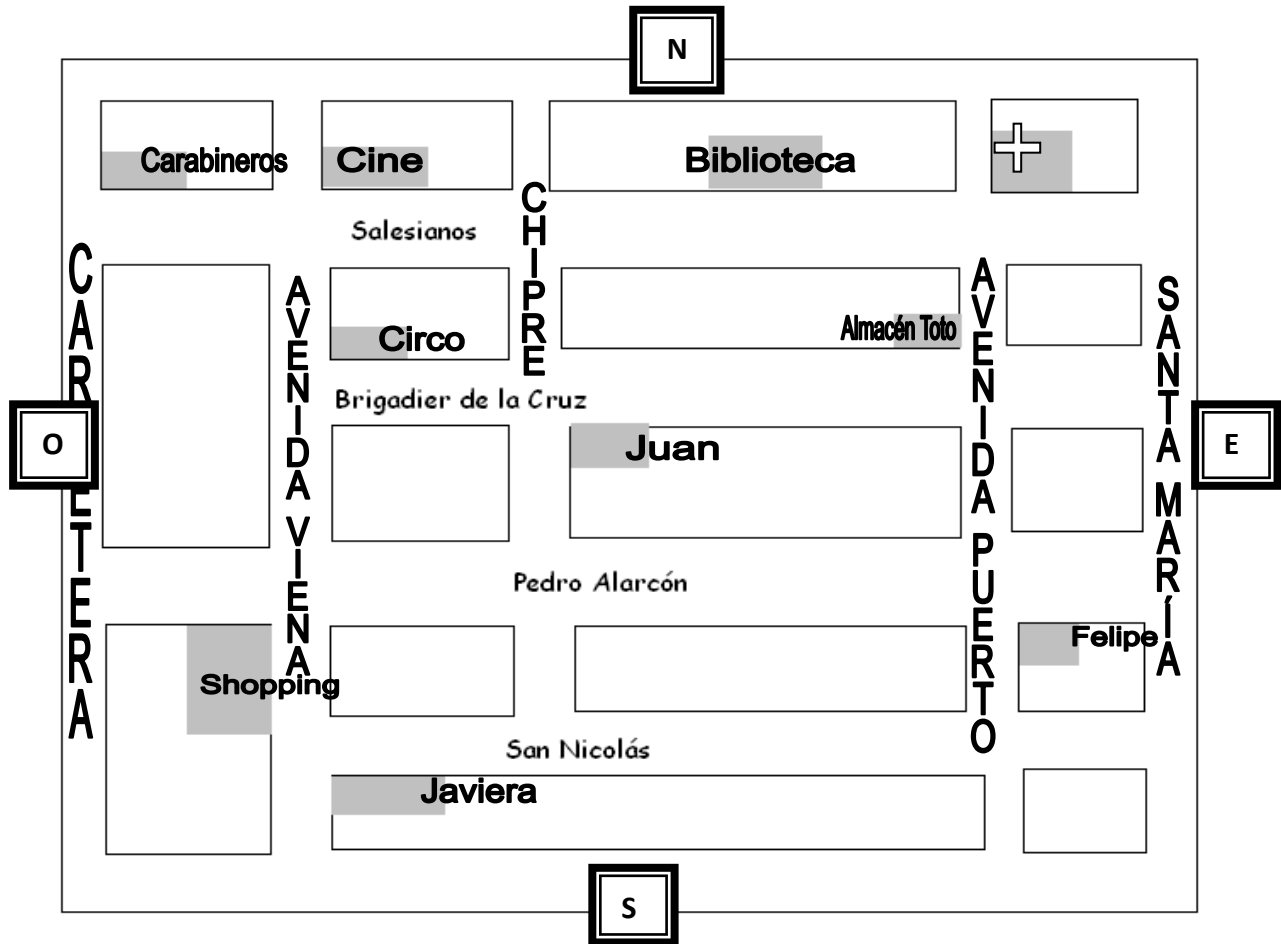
N

Carabineros

Cine

Biblioteca

CHIPRE

Salesianos

CARRETERA

AVENIDA VIENA

Circo

Almacén Toto

AVENIDA PUERTO

SANTA MARÍA

Brigadier de la Cruz

O

Juan

E

Pedro Alarcón

Shopping

Felipe

San Nicolás

Javiera

S